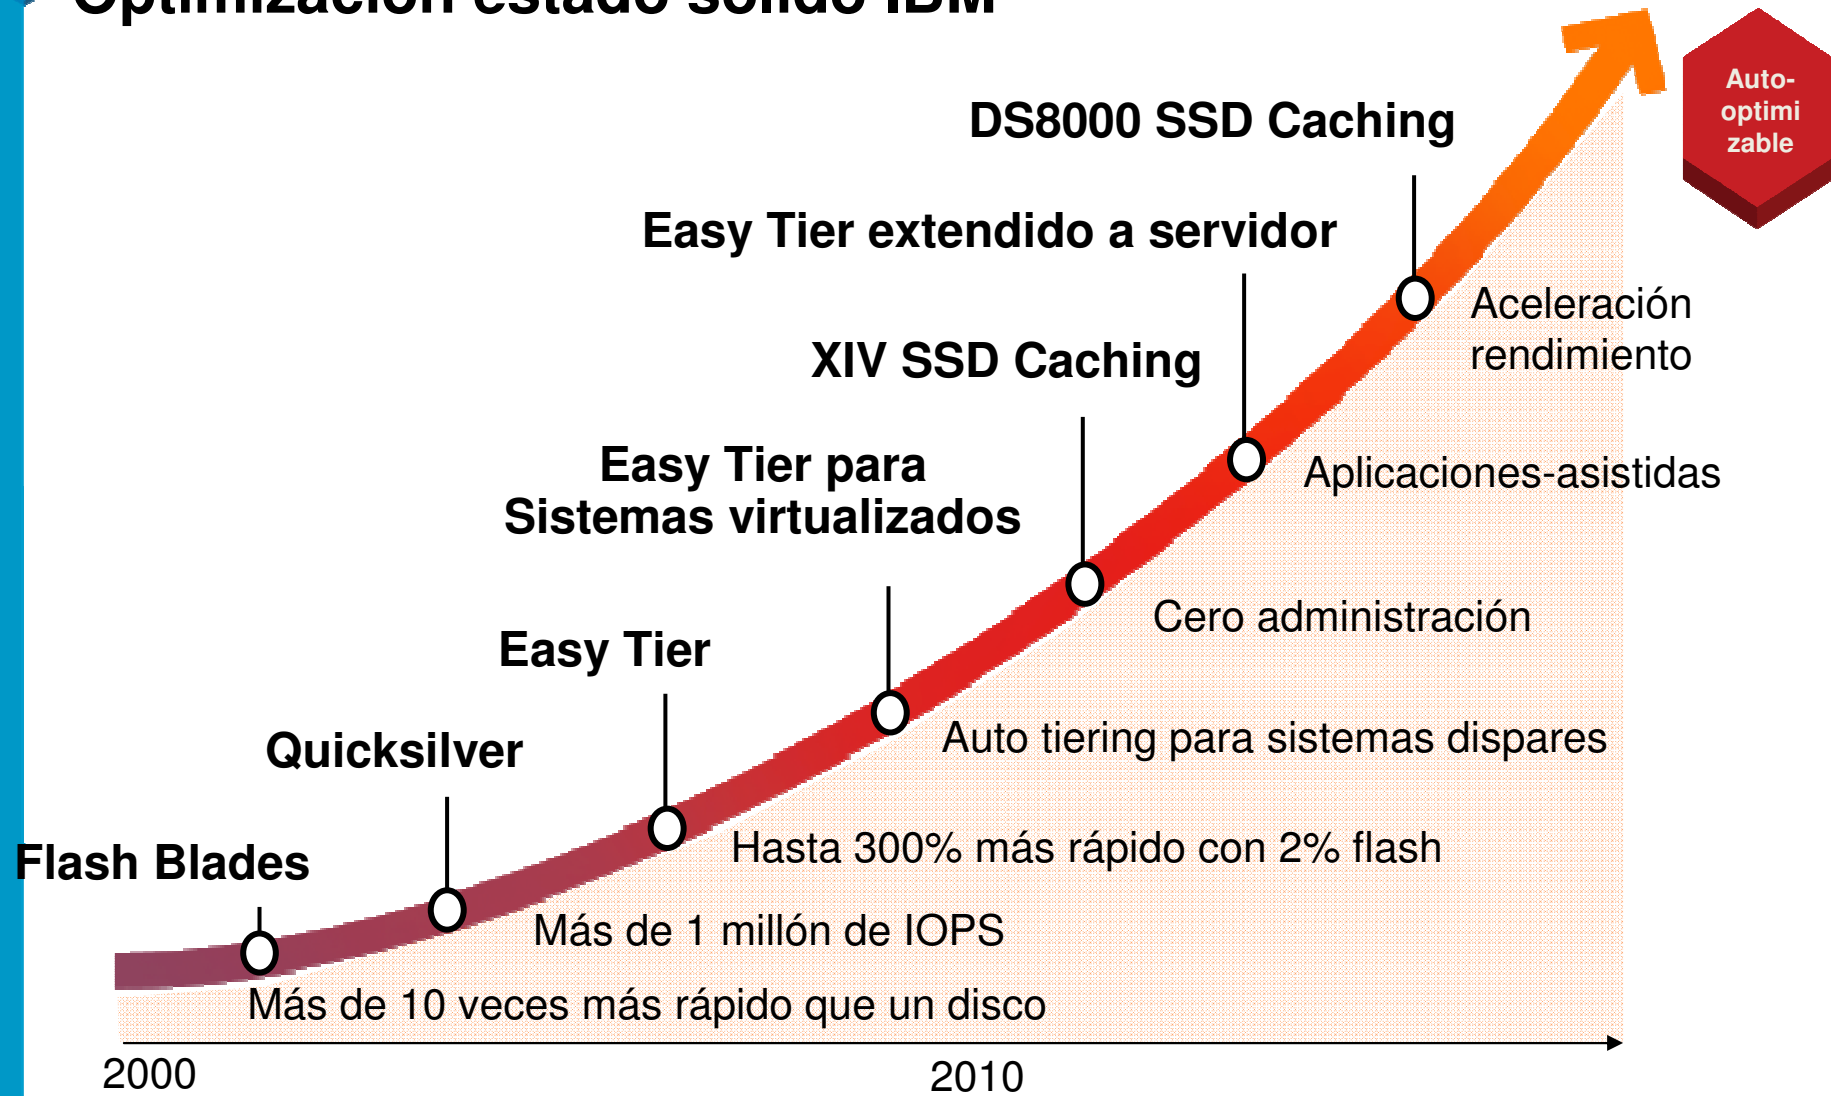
Optimización estado sólido IBM

Auto-optimizable

DS8000 SSD Caching

Easy Tier extendido a servidor

Aceleración rendimiento

XIV SSD Caching

Aplicaciones-asistidas

Easy Tier para Sistemas virtualizados

Cero administración

Easy Tier

Auto tiering para sistemas dispares

Quicksilver

Hasta 300% más rápido con 2% flash

Flash Blades

Más de 1 millón de IOPS

Más de 10 veces más rápido que un disco

2000

2010